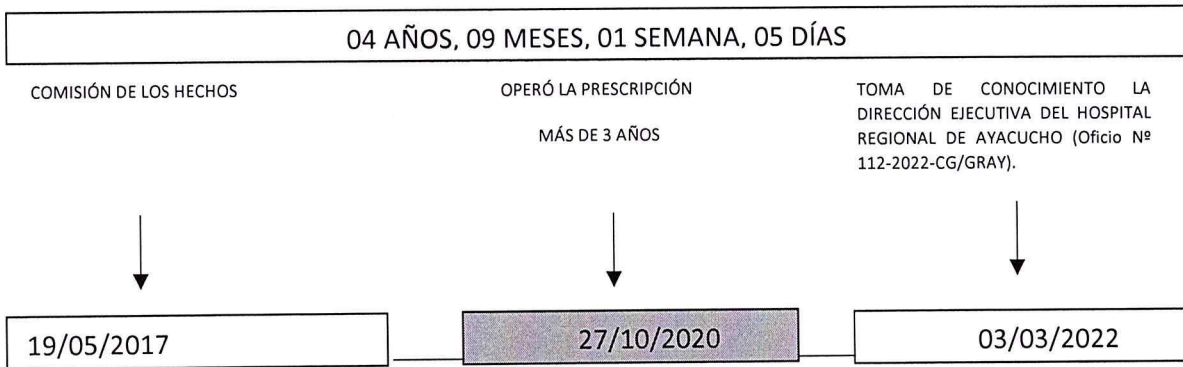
04 AÑOS, 09 MESES, 01 SEMANA, 05 DÍAS

COMISIÓN DE LOS HECHOS

OPERÓ LA PRESCRIPCIÓN

MÁS DE 3 AÑOS

TOMA DE CONOCIMIENTO LA DIRECCIÓN EJECUTIVA DEL HOSPITAL REGIONAL DE AYACUCHO (Oficio Nº 112-2022-CG/GRAY).

19/05/2017

27/10/2020

03/03/2022